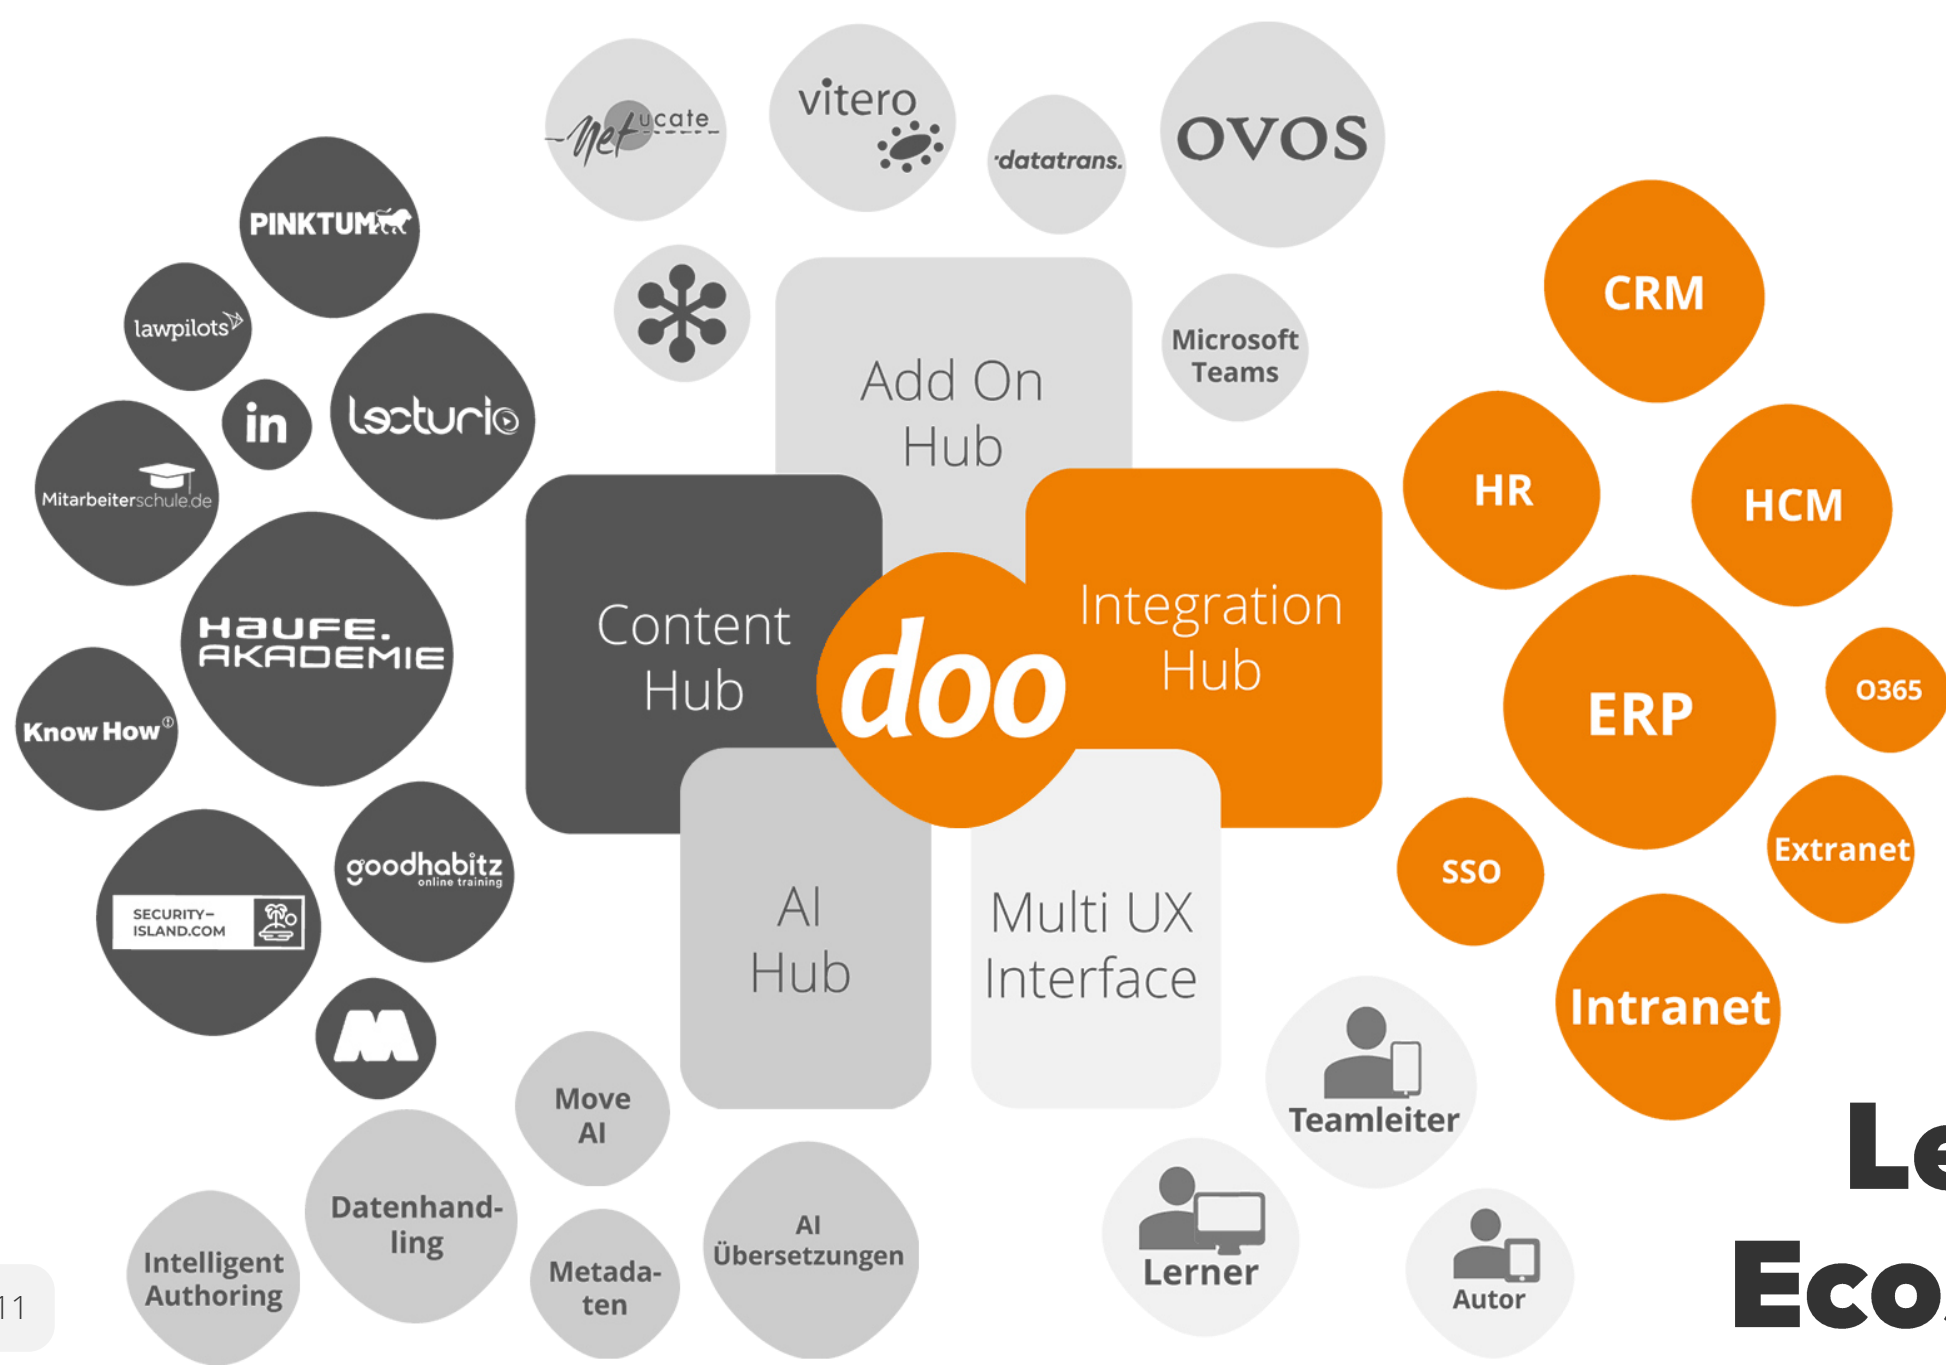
Netucate

vitero

datatrans.

OVOS

PINKTUM

lawpilots

in

lecturio

Mitarbeiterschule.de

Microsoft Teams

Add On Hub

CRM

HR

HCM

Content Hub

doo

Integration Hub

HAUFE. AKADEMIE

Know How

ERP

O365

goodhabitz online training

SECURITY-ISLAND.COM

SSO

Extranet

AI Hub

Multi UX Interface

Intranet

Move AI

Teamleiter

Datenhandling

Intelligent Authoring

Metadaten

AI Übersetzungen

Lerner

Autor

11

Le

Eco